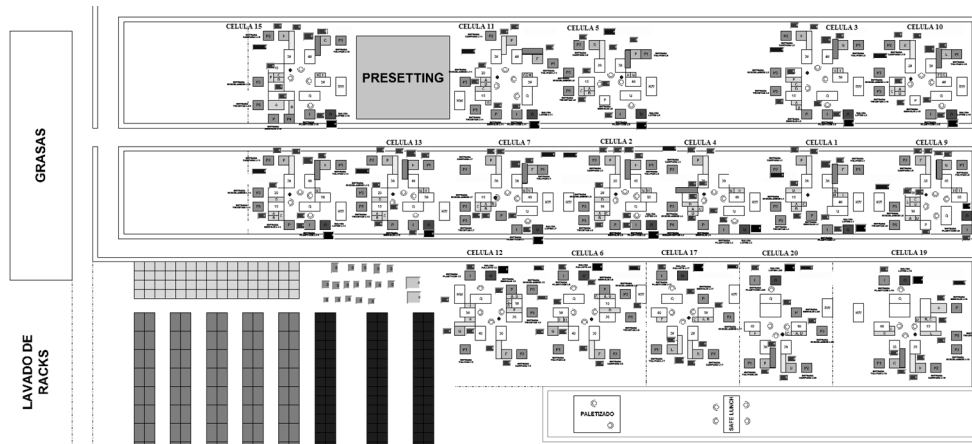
GRASAS

LAVADO DE RACKS

CELULA 15

CELULA 11

CELULA 5

CELULA 3

CELULA 10

PRESETTING

CELULA 13

CELULA 7

CELULA 2

CELULA 4

CELULA 1

CELULA 9

CELULA 12

CELULA 6

CELULA 17

CELULA 20

CELULA 19

PALETIZADO

SAFE LUNCH